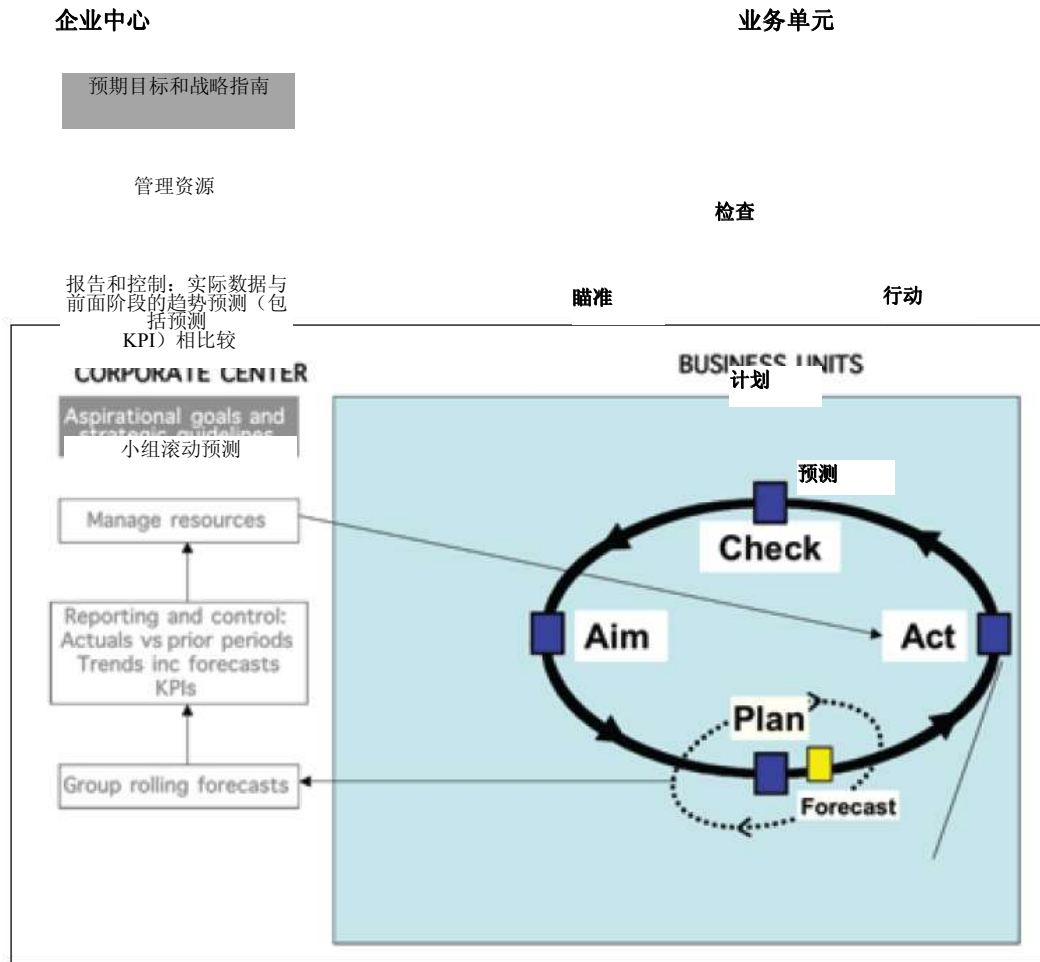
企业中心

业务单元

预期目标和战略指南

管理资源

检查

报告和控制：实际数据与前面阶段的趋势预测（包括预测 KPI）相比较

瞄准

行动

CORPORATE CENTER

BUSINESS UNITS

计划

Aspirational goals and strategic guidelines

小组滚动预测

预测

Manage resources

Check

Reporting and control: Actuals vs prior periods Trends inc forecasts KPIs

Aim

Act

Plan

Group rolling forecasts

Forecast